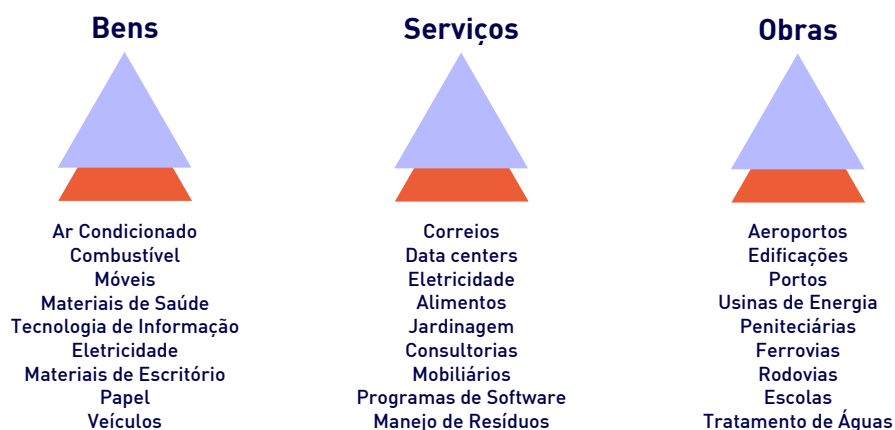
Bens

Ar Condicionado
Combustível
Móveis
Materiais de Saúde
Tecnologia de Informação
Eletricidade
Materiais de Escritório
Papel
Veículos

Serviços

Correios
Data centers
Eletricidade
Alimentos
Jardinagem
Consultorias
Mobiliários
Programas de Software
Manejo de Resíduos

Obras

Aeroportos
Edificações
Portos
Usinas de Energia
Peniteciárias
Ferrovias
Rodovias
Escolas
Tratamento de Águas